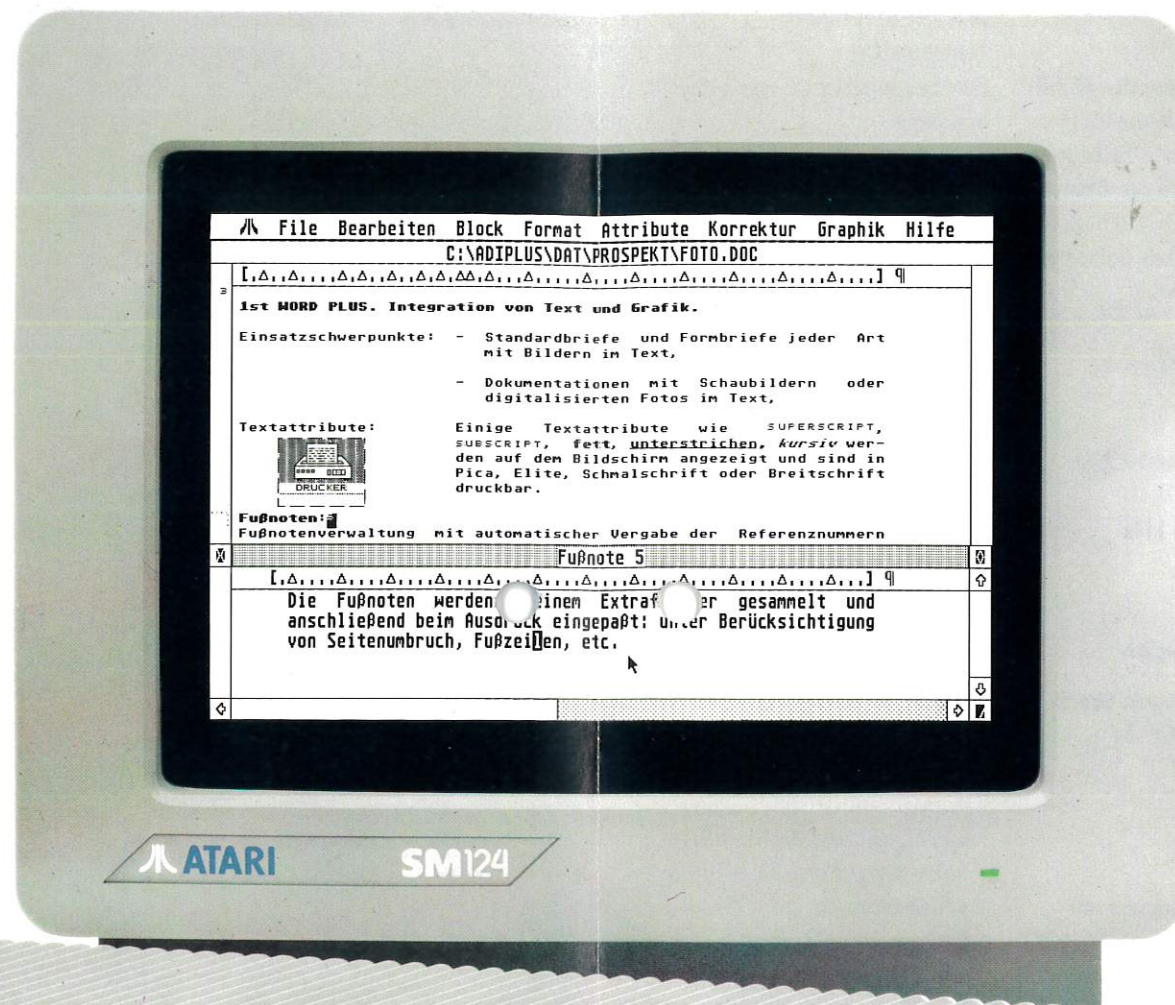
File Bearbeiten Block Format Attribute Korrektur Graphik Hilfe

C:\ADIPLUS\DAT\PROSPEKT\FOTO.DOC

1st WORD PLUS. Integration von Text und Grafik.

Einsatzschwerpunkte: - Standardbriefe und Formbriefe jeder Art mit Bildern im Text,

- Dokumentationen mit Schaubildern oder digitalisierten Fotos im Text,

Textattribute: Einige Textattribute wie SUPERSCRIPT, SUBSCRIPT, fett, unterstrichen, kursiv werden auf dem Bildschirm angezeigt und sind in Pica, Elite, Schmalschrift oder Breitschrift druckbar.

DRUCKER

Fußnoten:

Fußnotenverwaltung mit automatischer Vergabe der Referenznummern

Fußnote 5

Die Fußnoten werden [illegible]einem Extraf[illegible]er gesammelt und anschließend beim Ausdr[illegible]ck eingepaßt: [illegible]er Berücksichtigung von Seitenumbruch, Fußzeilen, etc.

ATARI SM124